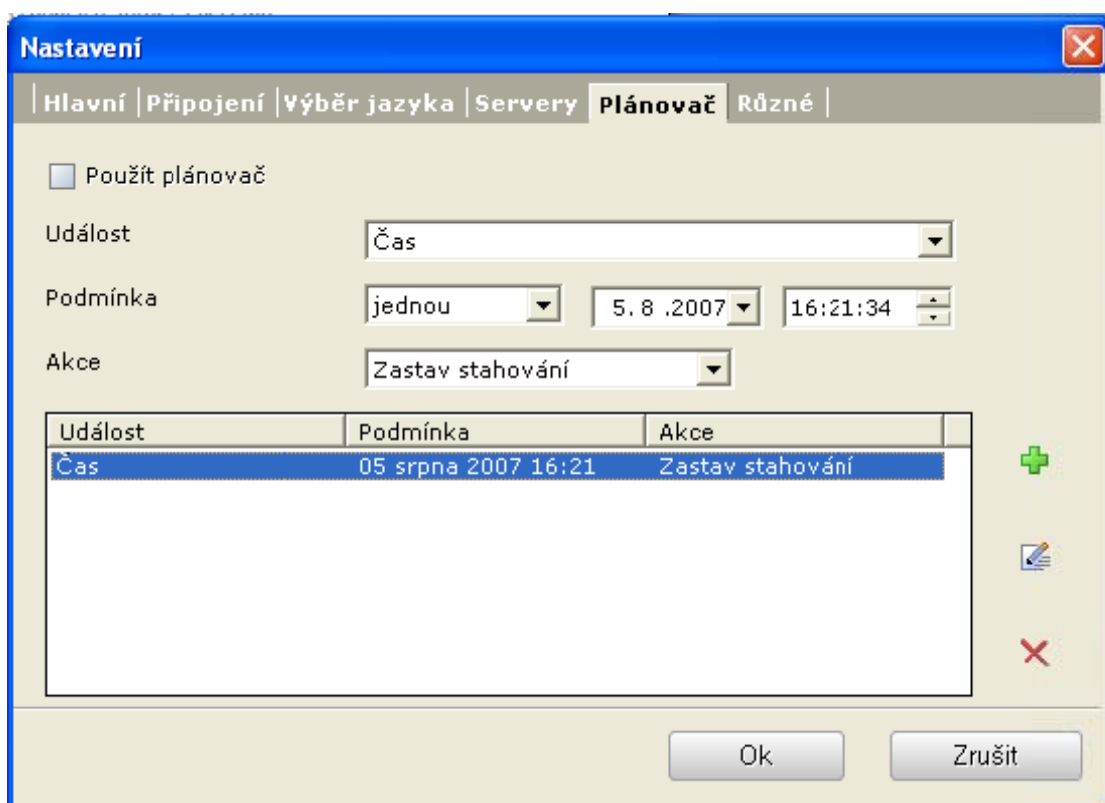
Nastavení

Hlavní | Připojení | Výběr jazyka | Servery | Plánovač | Různé

Použít plánovač

Událost
Čas

Podmínka
jednou
5. 8 .2007
16:21:34

Akce
Zastav stahování

| Událost | Podmínka | Akce |
|---|---|---|
| Čas | 05 srpna 2007 16:21 | Zastav stahování |

Ok
Zrušit